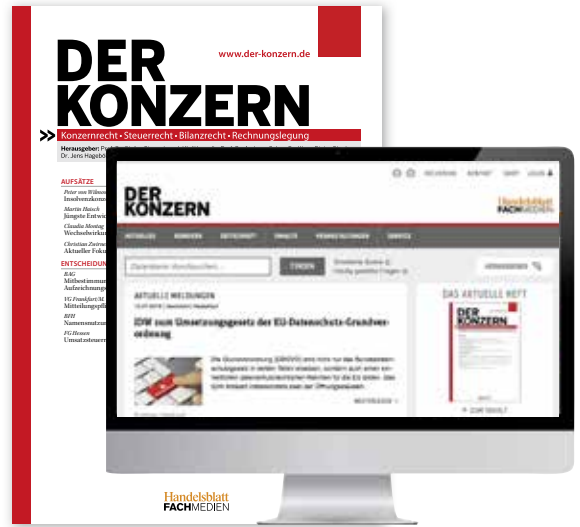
DER KONZERN

www.der-konzern.de

Konzernrecht • Steuerrecht • Bilanzrecht • Rechnungslegung

Herausgeber: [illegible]
Dr. Jens Hageb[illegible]

AUFSÄTZE

Peter von Wilmow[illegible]
Insolvenzkonz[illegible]

Martin Haisch
Jüngste Entwic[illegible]

Claudia Montag
Wechselwirkun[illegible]

Christian Zwirne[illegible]
Aktueller Fok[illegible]

ENTSCHEIDUN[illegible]

BAG
Mitbestimmun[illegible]
Aufzeichnung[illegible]

VG Frankfurt/M.
Mitteilungspfli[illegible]

BFH
Namensnutzun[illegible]

FG Hessen
Umsatzsteuerr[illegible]

Handelsblatt
FACHMEDIEN

DER KONZERN

Handelsblatt FACHMEDIEN

AKTUELLES KONZERN ZEITSCHRIFT IMPRESSUM

Datenbank durchsuchen... FINDEN

AKTUELLE MELDUNGEN

IDW zum Umsetzungsgesetz der EU-Datenschutz-Grundverordnung

DAS AKTUELLE HEFT

DER KONZERN

WEITERLESEN